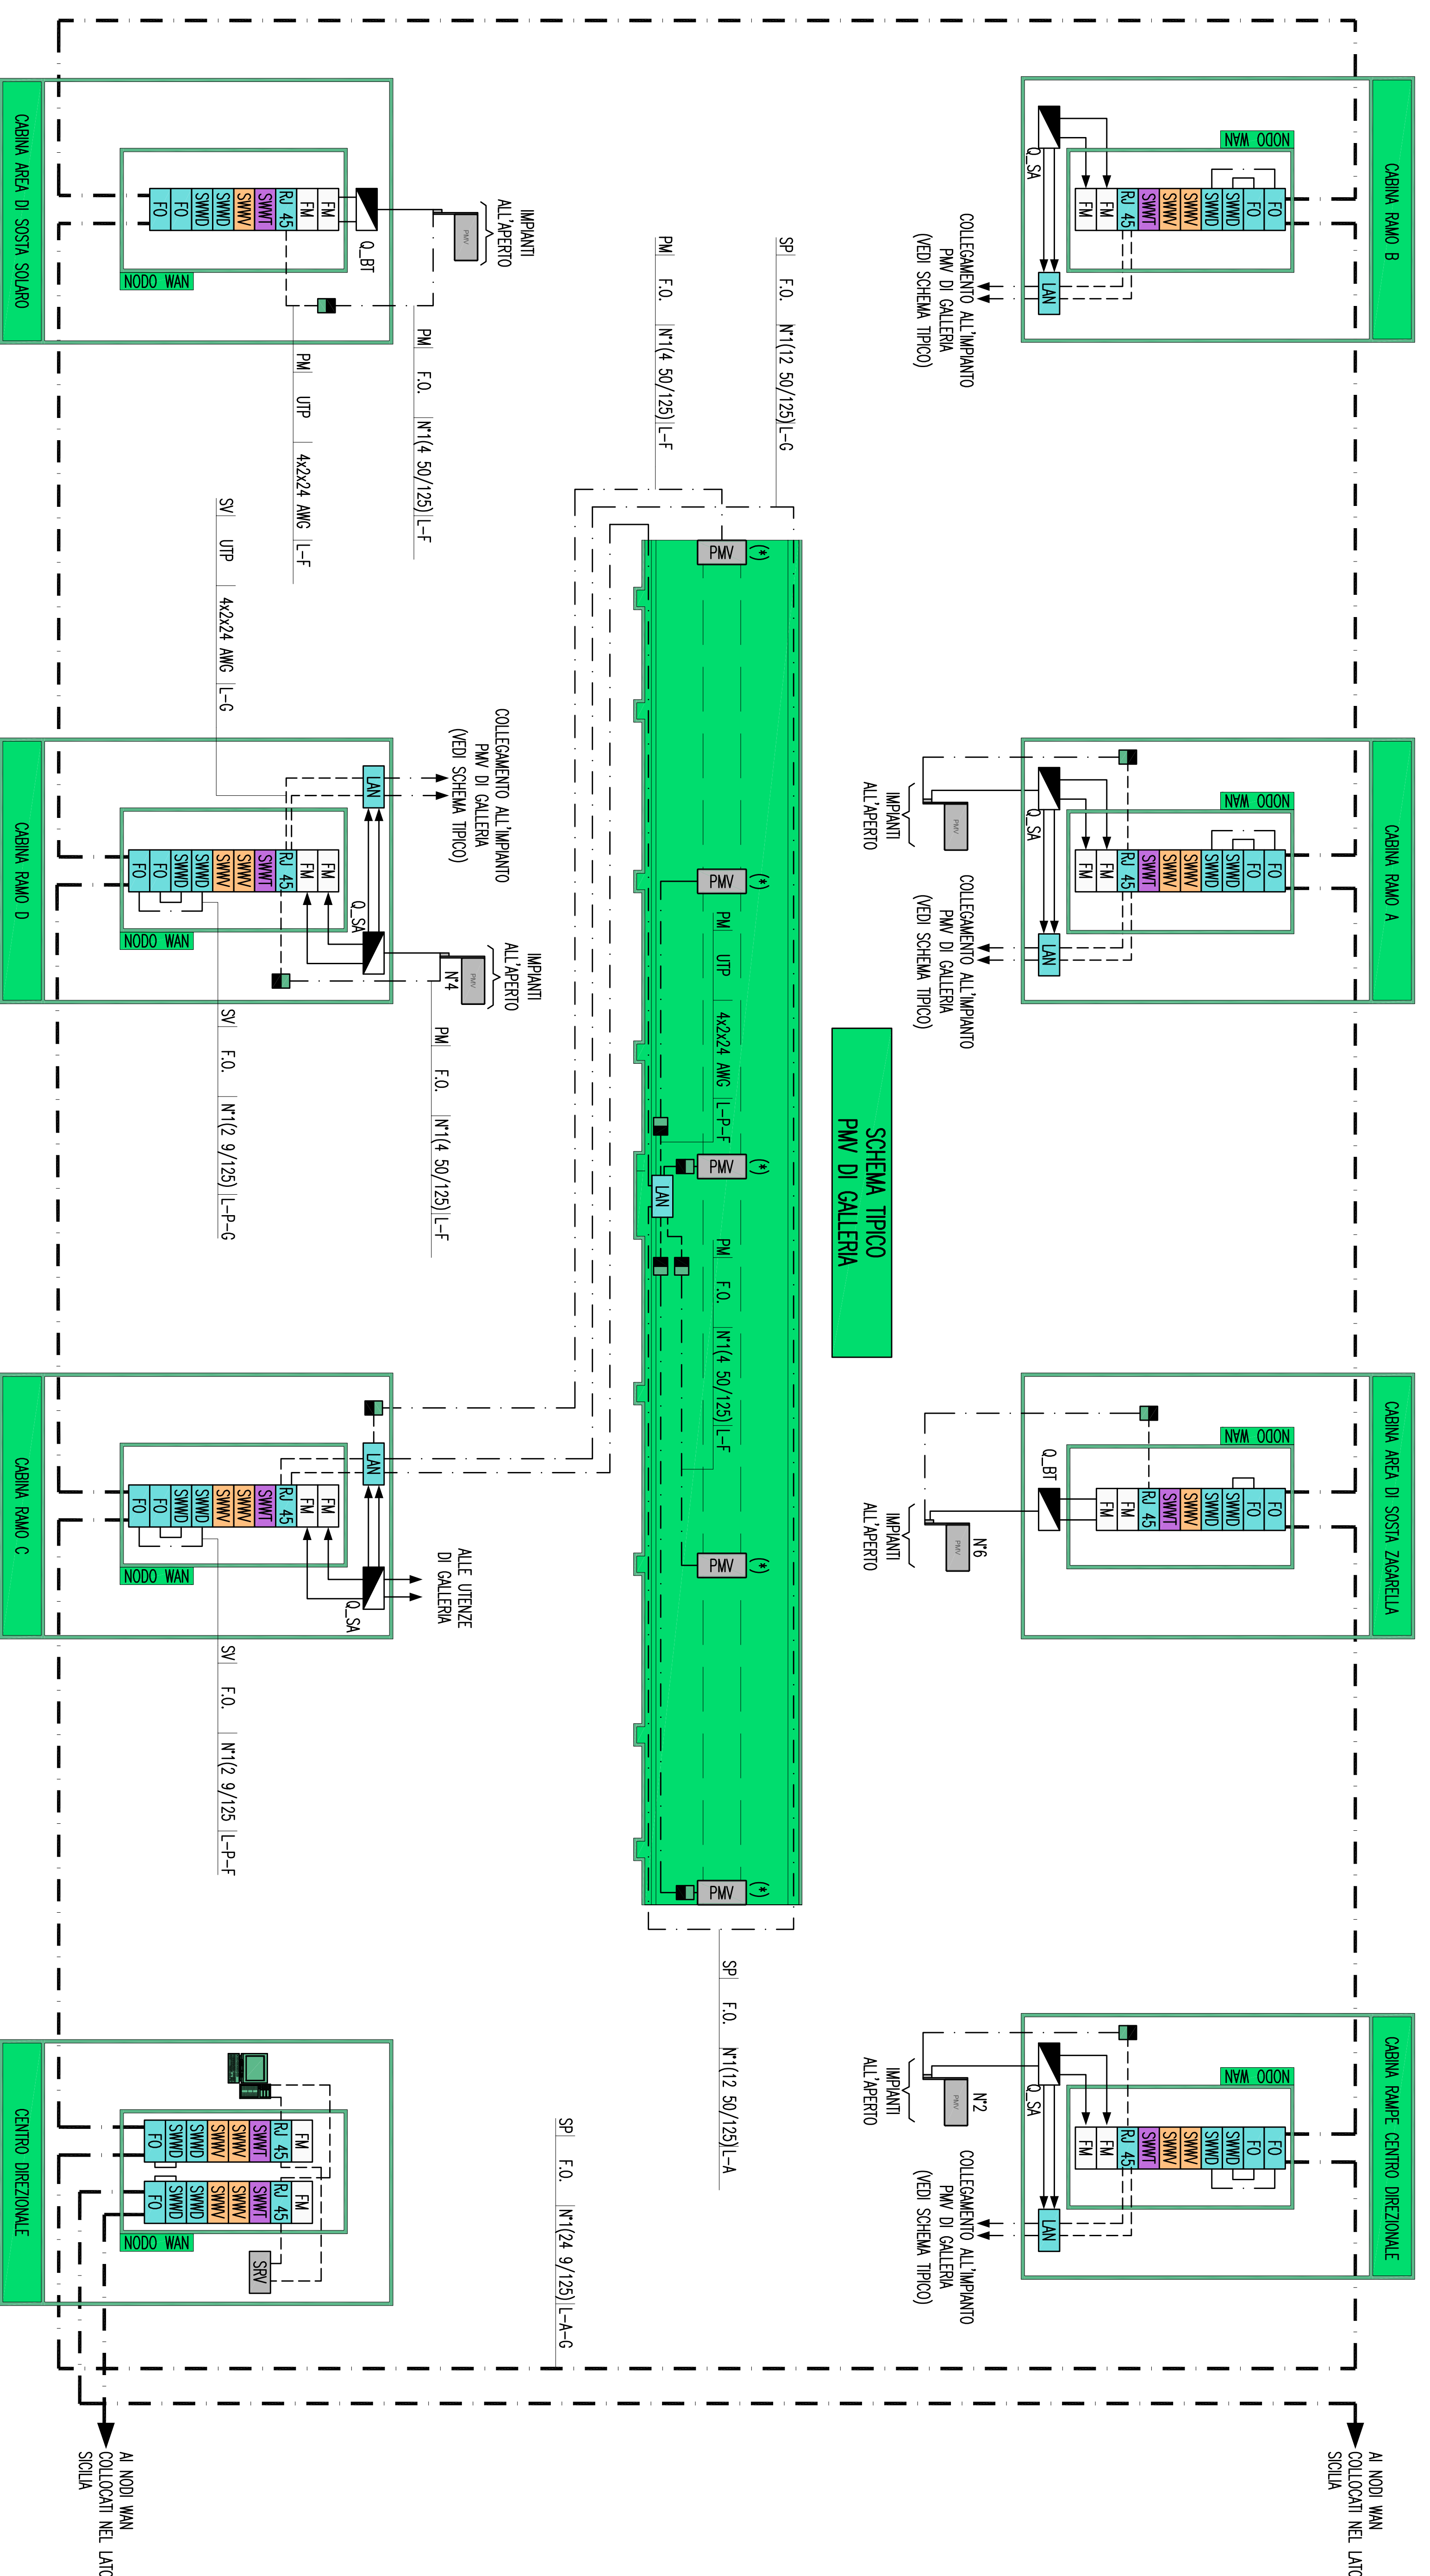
CABINA AREA DI SOSTA SOLARO

FO FO SWMD SWMD SWMV SWMT RJ 45 FM FM

Q_BT

NODO WAN

IMPIANTI ALL'APERTO

PMV

PM F.O. N°1(4 50/125) L-F

PM UTP 4x2x24 AWG L-F

SV UTP 4x2x24 AWG L-G

PM F.O. N°1(4 50/125) L-F

SP F.O. N°1(12 50/125) L-G

CABINA RAMO B

NODO WAN

FM FM RJ 45 SWMT SWMV SWMV SWMD SWMD FO FO

Q_SA

LAN

COLLEGAMENTO ALL'IMPIANTO PMV DI GALLERIA (VEDI SCHEMA TIPICO)

CABINA RAMO D

FO FO SWMD SWMD SWMV SWMT RJ 45 FM FM

LAN

Q_SA

NODO WAN

COLLEGAMENTO ALL'IMPIANTO PMV DI GALLERIA (VEDI SCHEMA TIPICO)

IMPIANTI ALL'APERTO

N°4

PMV

SV F.O. N°1(2 9/125) L-P-G

PM F.O. N°1(4 50/125) L-F

PMV (*)

PMV (*)

PM UTP 4x2x24 AWG L-P-F

PMV (*)

LAN

PM F.O. N°1(4 50/125) L-F

PMV (*)

PMV (*)

SCHEMA TIPICO PMV DI GALLERIA

CABINA RAMO A

NODO WAN

FM FM RJ 45 SWMT SWMV SWMV SWMD SWMD FO FO

Q_SA

LAN

IMPIANTI ALL'APERTO

PMV

COLLEGAMENTO ALL'IMPIANTO PMV DI GALLERIA (VEDI SCHEMA TIPICO)

CABINA RAMO C

FO FO SWMD SWMD SWMV SWMT RJ 45 FM FM

LAN

Q_SA

NODO WAN

ALLE UTENZE DI GALLERIA

SV F.O. N°1(2 9/125 L-P-F

CABINA AREA DI SOSTA ZAGARELLA

NODO WAN

FM FM RJ 45 SWMT SWMV SWMV SWMD SWMD FO FO

Q_BT

IMPIANTI ALL'APERTO

N°6

PMV

SP F.O. N°1(12 50/125) L-A

CENTRO DIREZIONALE

FO SWMD SWMD SWMV SWMV SWMT RJ 45 FM

FO SWMD SWMD SWMV SWMV SWMT RJ 45 FM

NODO WAN

SRV

SP F.O. N°1(24 9/125) L-A-G

CABINA RAMPE CENTRO DIREZIONALE

NODO WAN

FM FM RJ 45 SWMT SWMV SWMV SWMD SWMD FO FO

Q_SA

LAN

IMPIANTI ALL'APERTO

N°2

PMV

COLLEGAMENTO ALL'IMPIANTO PMV DI GALLERIA (VEDI SCHEMA TIPICO)

AI NODI WAN COLLOCATI NEL LATO SICILIA

AI NODI WAN COLLOCATI NEL LATO SICILIA